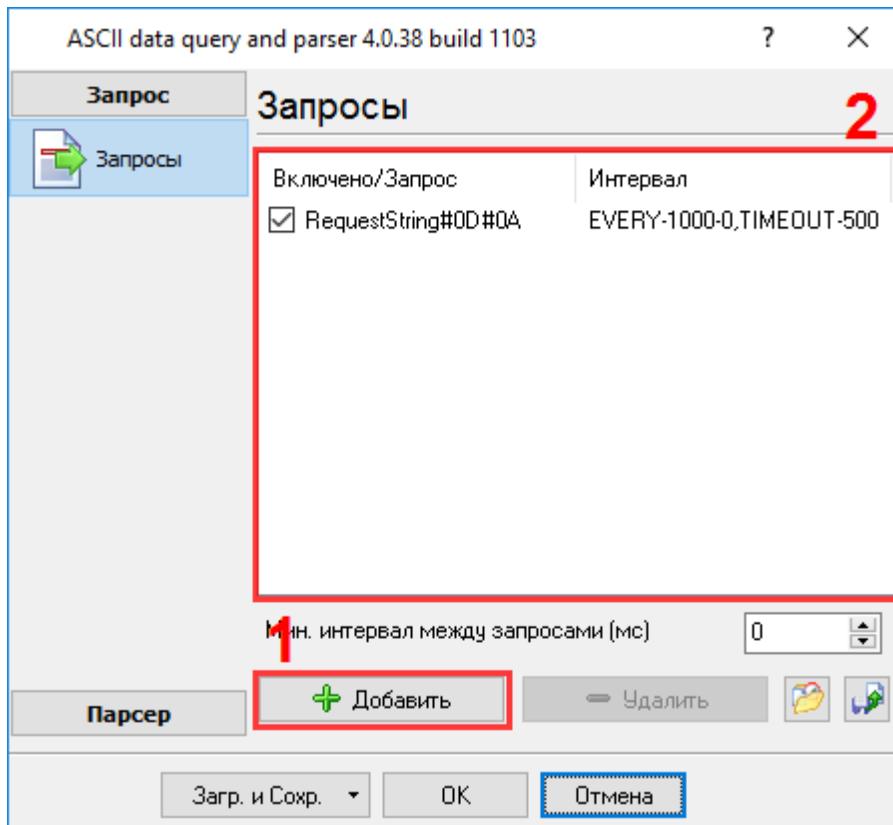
ASCII data query and parser 4.0.38 build 1103

?

Запрос

Запросы

Запросы

2

| Включено/Запрос | Интервал |
|---|---|
| RequestString#0D#0A | EVERY-1000-0,TIMEOUT-500 |

Мин. интервал между запросами (мс)

0

1

Добавить

Удалить

Парсер

Загр. и Сохр.

OK

Отмена